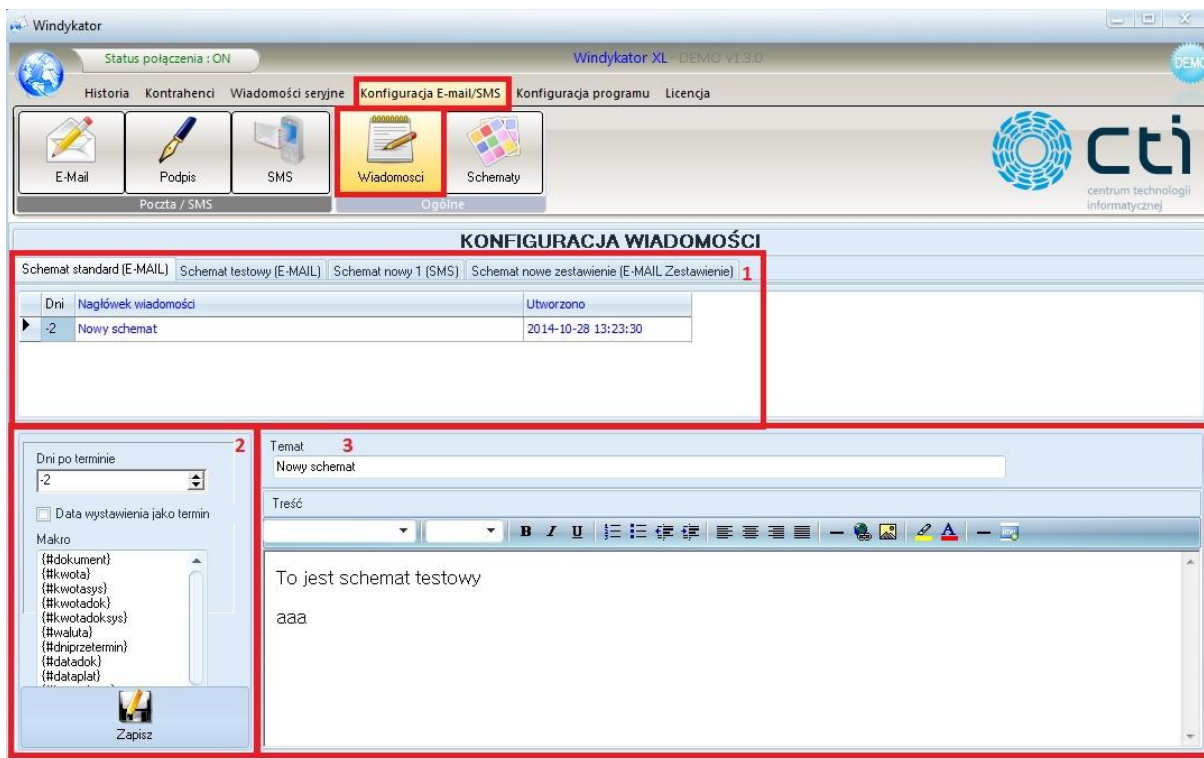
Windykator

Status połączenia : ON

Windykator XL - DEMO v1.3.0

DEMO

Historia Kontrahenci Wiadomości seryjne Konfiguracja E-mail/SMS Konfiguracja programu Licencja

E-Mail Podpis SMS Wiadomosci Schematy

Poczta / SMS Ogólne

cti centrum technologii informatycznej

KONFIGURACJA WIADOMOŚCI

Schemat standard (E-MAIL) Schemat testowy (E-MAIL) Schemat nowy 1 (SMS) Schemat nowe zestawienie (E-MAIL Zestawienie) 1

| Dni | Nagłówek wiadomości | Utworzono |
|---|---|---|
| -2 | Nowy schemat | 2014-10-28 13:23:30 |

2

Dni po terminie

-2

Data wystawienia jako termin

Makro

{#dokument}
{#kwota}
{#kwotasys}
{#kwotadok}
{#kwotadoksys}
{#waluta}
{#dniprzetermin}
{#datadok}
{#dataplat}

Zapisz

Temat 3

Nowy schemat

Treść

B I U

To jest schemat testowy

aaa